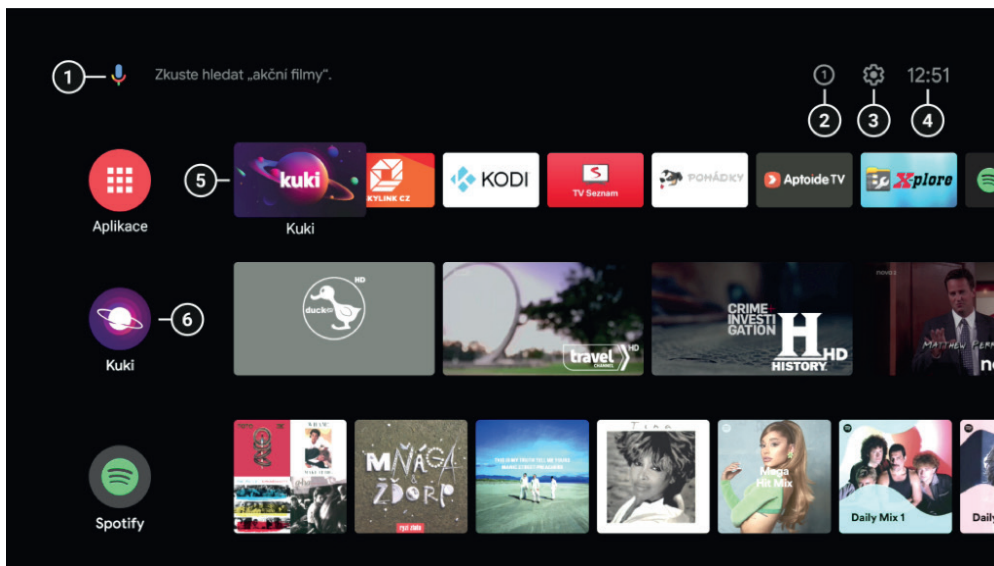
1 Zkuste hledat „akční filmy".

1 2 3 4 12:51

Aplikace 5 kuki KYLINK CZ KODI TV Seznam POHÁDKY Aptoide TV Xplore

Kuki

duck HD

travel CHANNEL HD

CRIME + INVESTIGATION

H HISTORY HD

Kuki 6

MŇÁGA A ŽĎORP

Mega Hit Mix

Daily Mix 1

Daily

Spotify